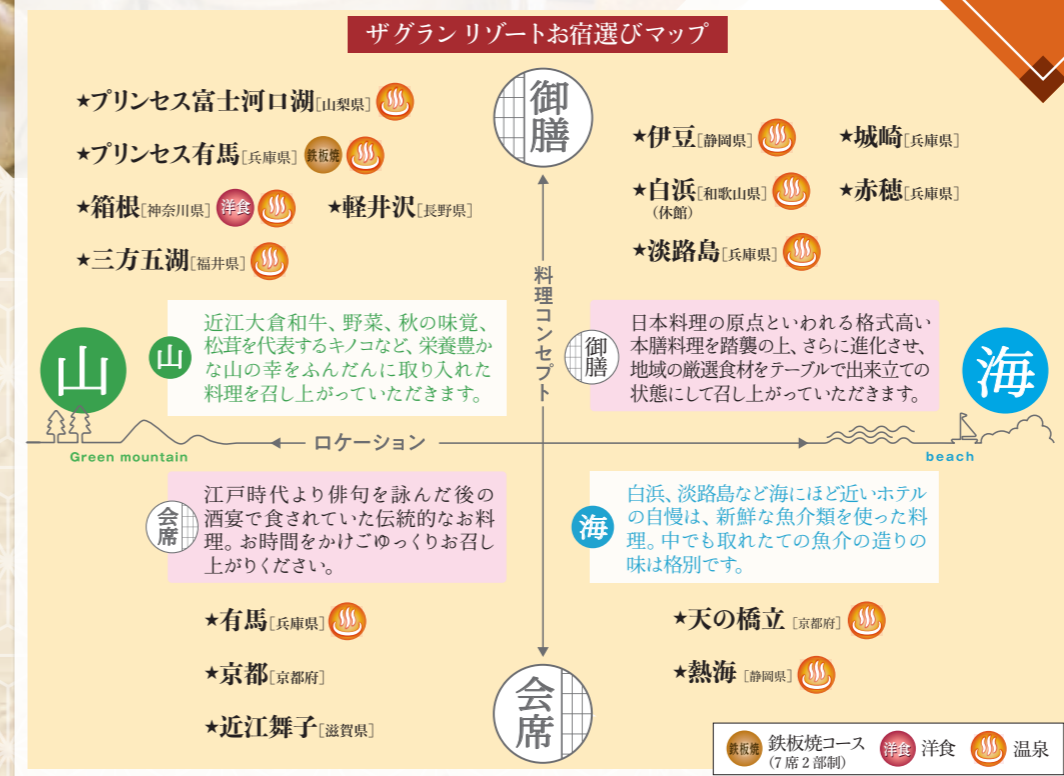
ザグラン リゾートお宿選びマップ

★プリンセス富士河口湖［山梨県］

★プリンセス有馬［兵庫県］ 鉄板焼

★箱根［神奈川県］ 洋食

★軽井沢［長野県］

★三方五湖［福井県］

御膳

★伊豆［静岡県］

★城崎［兵庫県］

★白浜［和歌山県］（休館）

★赤穂［兵庫県］

★淡路島［兵庫県］

料理コンセプト

山

山 近江大倉和牛、野菜、秋の味覚、松茸を代表するキノコなど、栄養豊かな山の幸をふんだんに取り入れた料理を召し上がっていただきます。

御膳 日本料理の原点といわれる格式高い本膳料理を踏襲の上、さらに進化させ、地域の厳選食材をテーブルで出来立ての状態にして召し上がっていただきます。

海

Green mountain

ロケーション

beach

会席 江戸時代より俳句を詠んだ後の酒宴で食されていた伝統的なお料理。お時間をかけごゆっくりお召し上がりください。

海 白浜、淡路島など海にほど近いホテルの自慢は、新鮮な魚介類を使った料理。中でも取れたての魚介の造りの味は格別です。

★有馬［兵庫県］

★京都［京都府］

★近江舞子［滋賀県］

★天の橋立［京都府］

★熱海［静岡県］

会席

鉄板焼 鉄板焼コース（7席2部制） 洋食 洋食 温泉